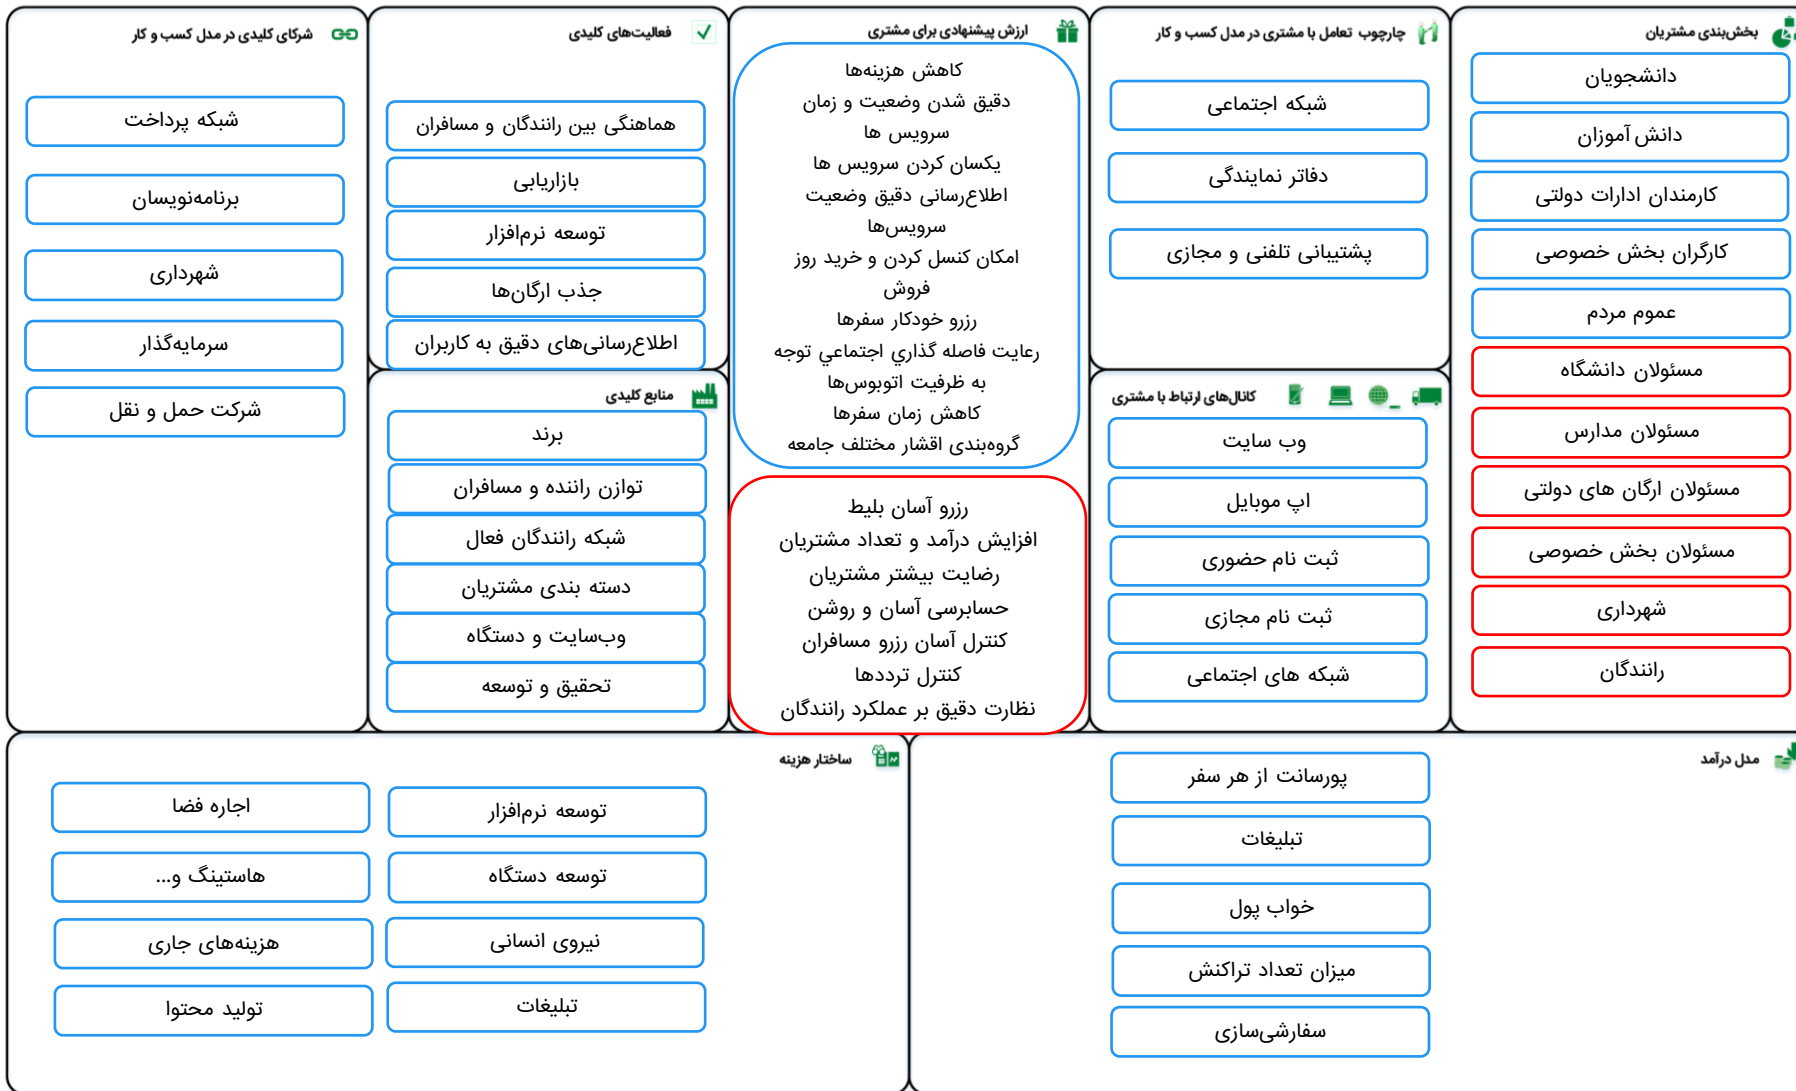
بخش‌بندی مشتریان

دانشجویان

دانش آموزان

کارمندان ادارات دولتی

کارگران بخش خصوصی

عموم مردم

مسئولان دانشگاه

مسئولان مدارس

مسئولان ارگان های دولتی

مسئولان بخش خصوصی

شهرداری

رانندگان

چارچوب تعامل با مشتری در مدل کسب و کار

شبکه اجتماعی

دفاتر نمایندگی

پشتیبانی تلفنی و مجازی

کانال‌های ارتباط با مشتری

وب سایت

اپ موبایل

ثبت نام حضوری

ثبت نام مجازی

شبکه های اجتماعی

ارزش پیشنهادی برای مشتری

کاهش هزینه‌ها
دقیق شدن وضعیت و زمان سرویس ها
یکسان کردن سرویس ها
اطلاع‌رسانی دقیق وضعیت سرویس‌ها
امکان کنسل کردن و خرید روز فروش
رزرو خودکار سفرها
رعایت فاصله گذاري اجتماعي توجه به ظرفیت اتوبوس‌ها
کاهش زمان سفرها
گروه‌بندی اقشار مختلف جامعه

رزرو آسان بلیط
افزایش درآمد و تعداد مشتریان
رضایت بیشتر مشتریان
حسابرسی آسان و روشن
کنترل آسان رزرو مسافران
کنترل ترددها
نظارت دقیق بر عملکرد رانندگان

فعالیت‌های کلیدی

هماهنگی بین رانندگان و مسافران

بازاریابی

توسعه نرم‌افزار

جذب ارگان‌ها

اطلاع‌رسانی‌های دقیق به کاربران

منابع کلیدی

برند

توازن راننده و مسافران

شبکه رانندگان فعال

دسته بندی مشتریان

وب‌سایت و دستگاه

تحقیق و توسعه

شرکای کلیدی در مدل کسب و کار

شبکه پرداخت

برنامه‌نویسان

شهرداری

سرمایه‌گذار

شرکت حمل و نقل

ساختار هزینه

توسعه نرم‌افزار

توسعه دستگاه

نیروی انسانی

تبلیغات

اجاره فضا

هاستینگ و...

هزینه‌های جاری

تولید محتوا

مدل درآمد

پورسانت از هر سفر

تبلیغات

خواب پول

میزان تعداد تراکنش

سفارشی‌سازی